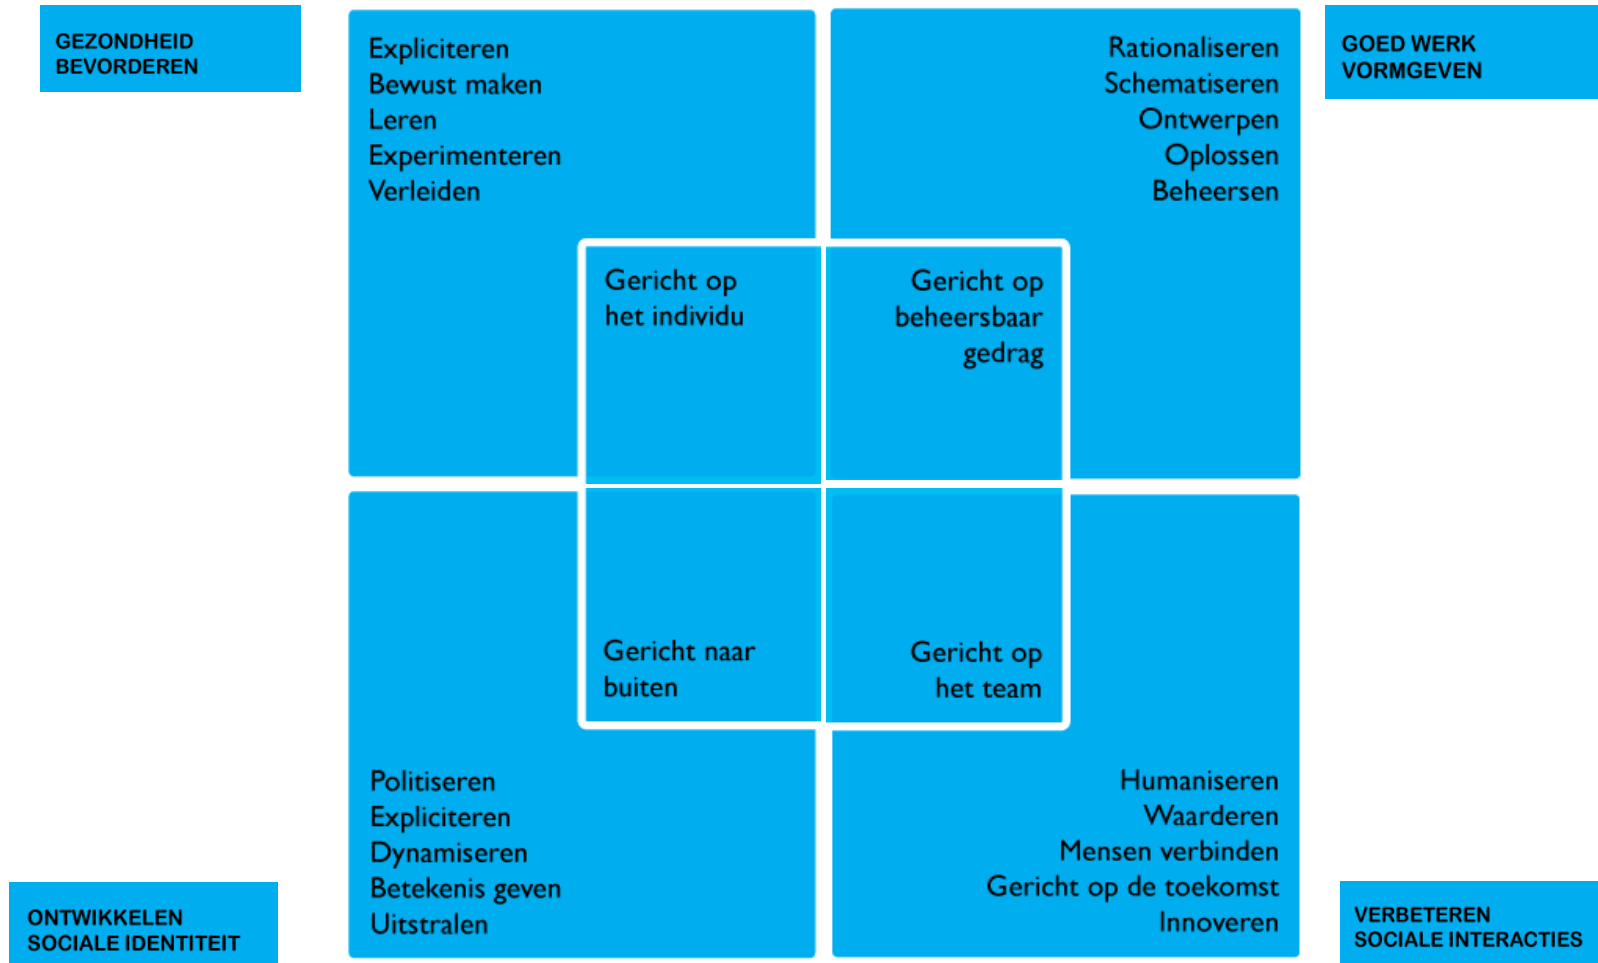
GEZONDHEID BEVORDEREN

Expliciteren
Bewust maken
Leren
Experimenteren
Verleiden

Rationaliseren
Schematiseren
Ontwerpen
Oplossen
Beheersen

GOED WERK VORMGEVEN

Gericht op het individu

Gericht op beheersbaar gedrag

Gericht naar buiten

Gericht op het team

Politiseren
Expliciteren
Dynamiseren
Betekenis geven
Uitstralen

Humaniseren
Waarderen
Mensen verbinden
Gericht op de toekomst
Innoveren

ONTWIKKELEN SOCIALE IDENTITEIT

VERBETEREN SOCIALE INTERACTIES